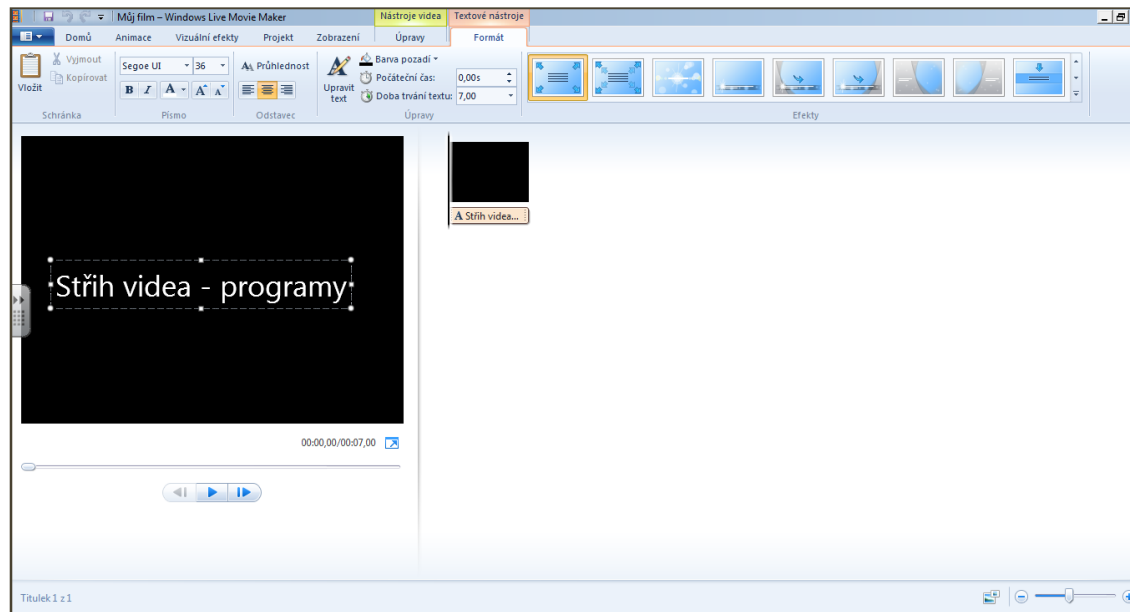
Můj film – Windows Live Movie Maker

Nástroje videa
Textové nástroje

Domů
Animace
Vizuální efekty
Projekt
Zobrazení
Úpravy
Formát

Vložit
Vyjmout
Kopírovat
Schránka

Segoe UI
36
B I A A A
Písmo

Průhlednost
Odstavec

Upravit text
Barva pozadí
Počáteční čas:
0,00s
Doba trvání textu:
7,00
Úpravy

Efekty

Střih videa - programy

00:00,00/00:07,00

Střih videa...

Titulek 1 z 1